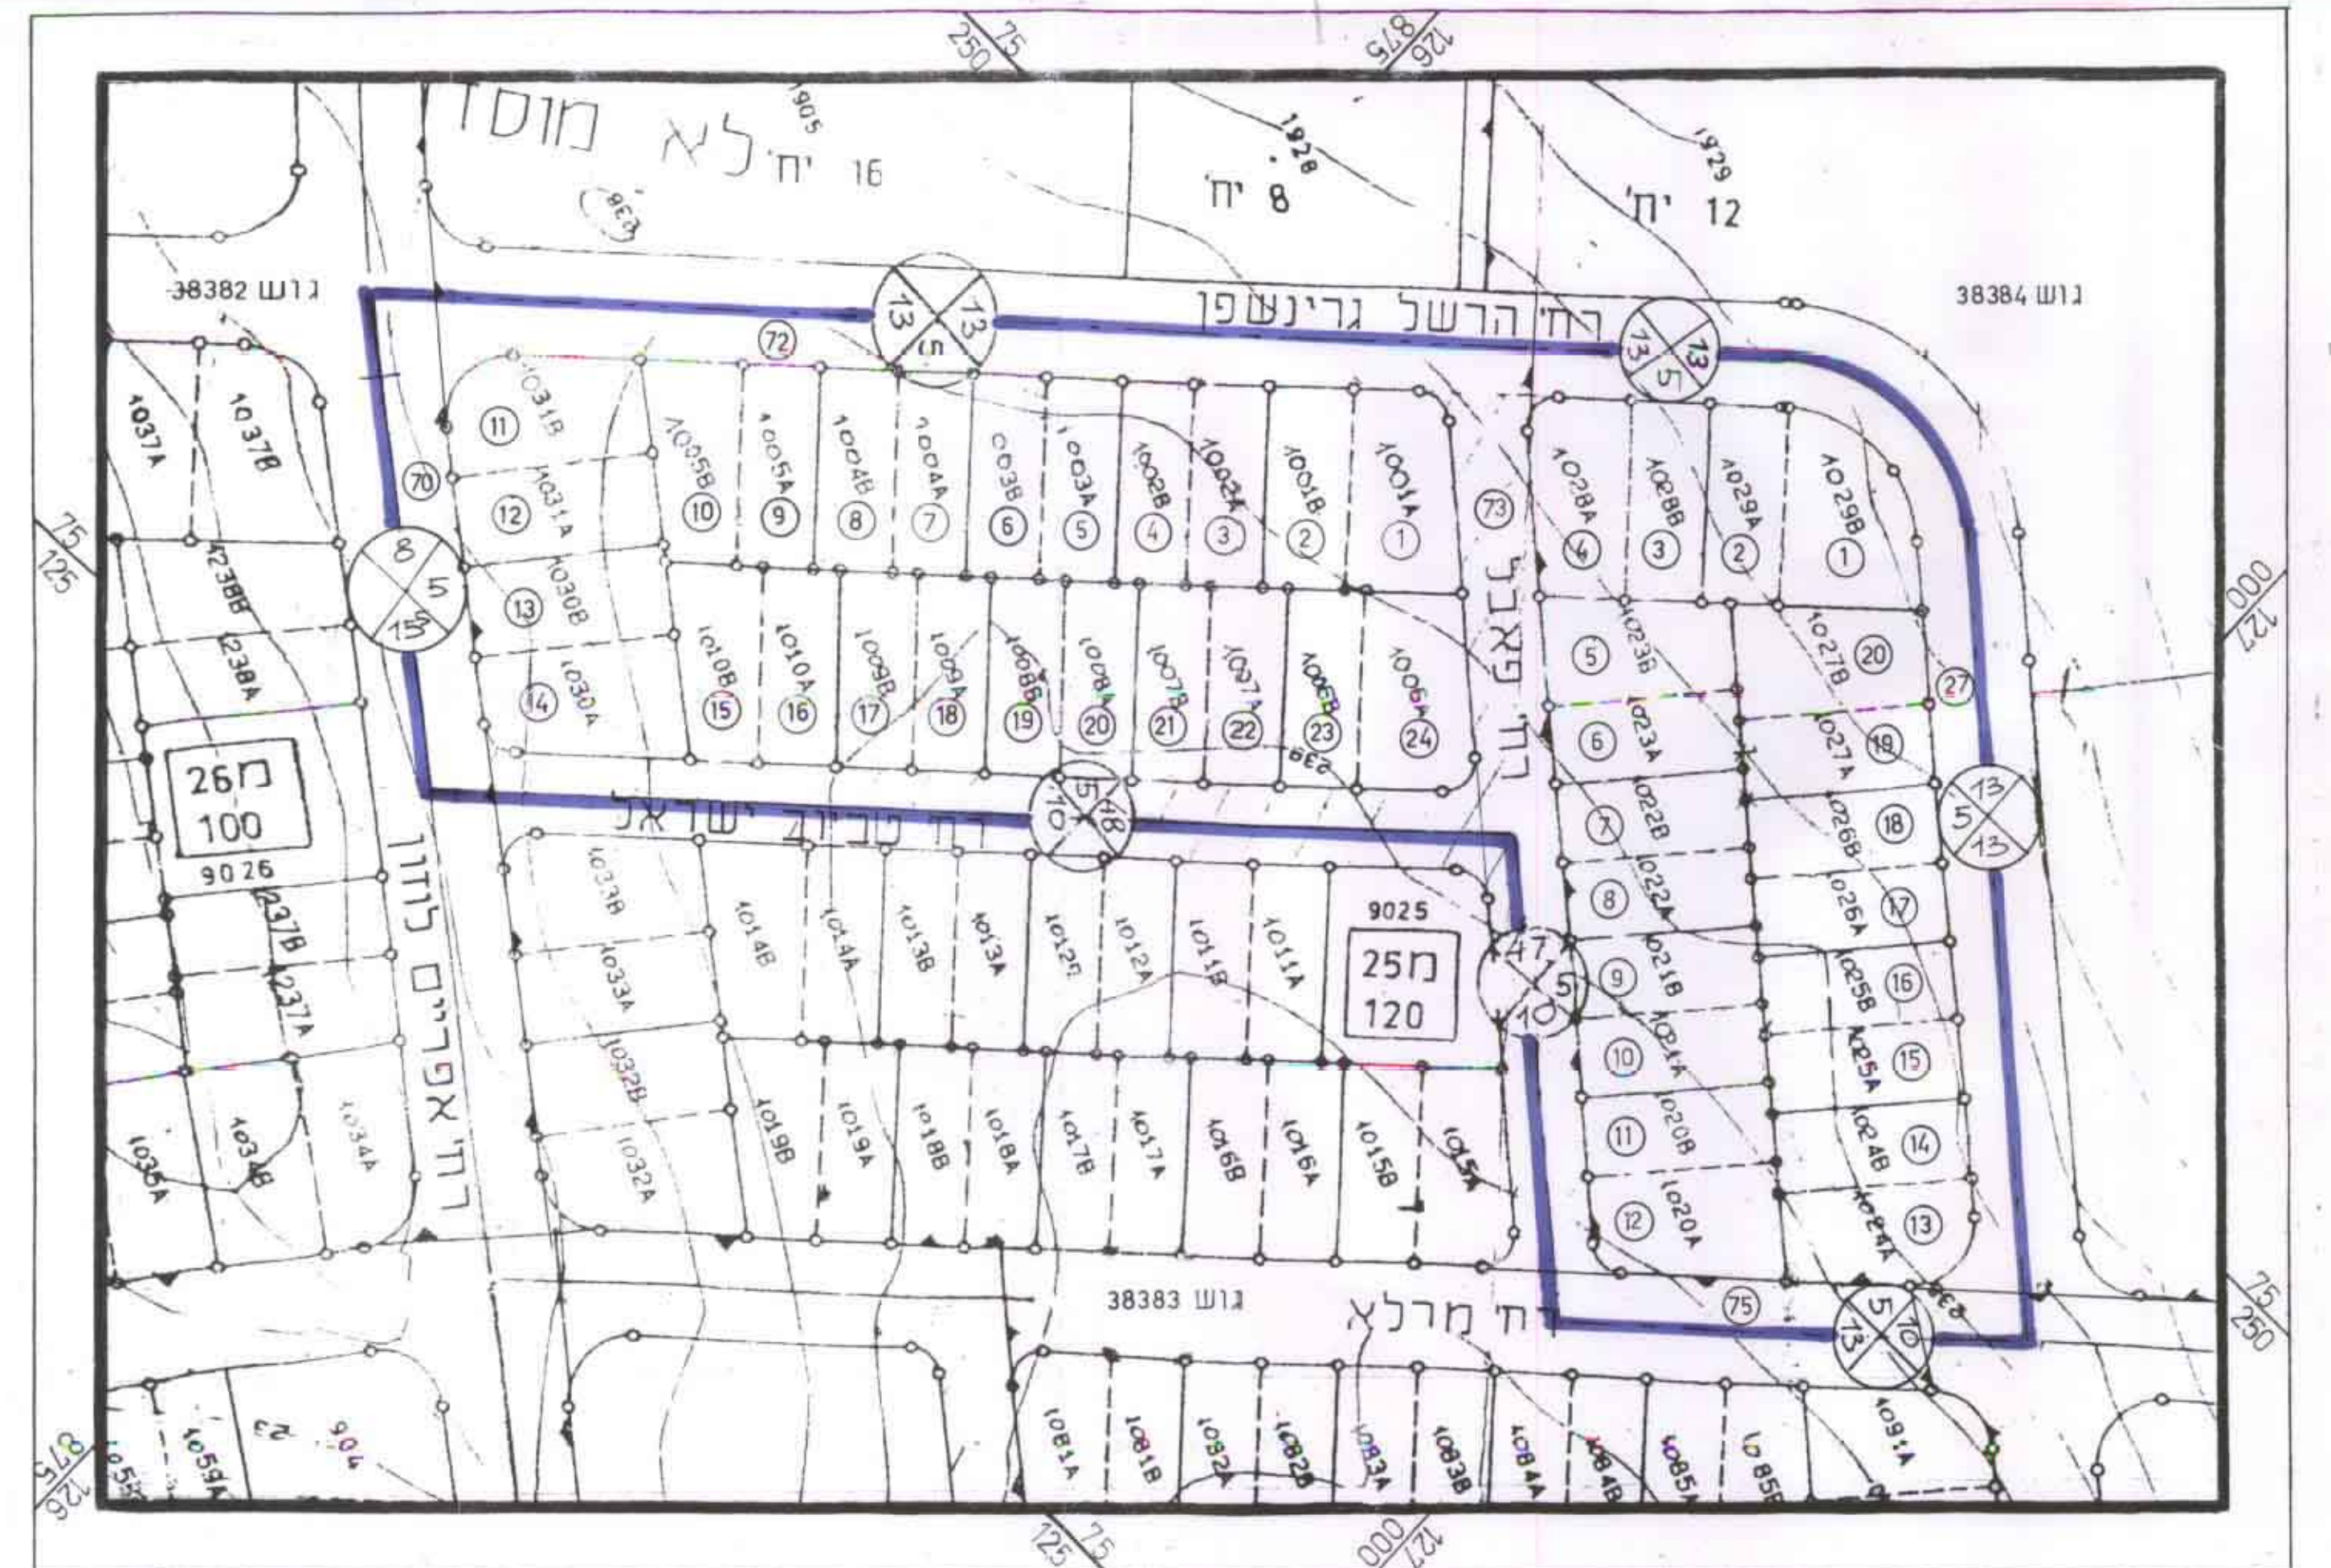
250 75
126 875

16 יח' לא מוסד
1905
838
1928
8 יח'
1929
12 יח'

גוש 38382
גוש 38384
רח' הרשל גרינשפן
13 13 5
13 13 5
72
70
8 5 15

11 1031B
12 1031A
13 1030B
14 1030A
10 1005B
9 1005A
8 1004B
7 1004A
6 1003B
5 1003A
4 1002B
3 1002A
2 1001B
1 1001A
73
15 1010B
16 1010A
17 1009B
18 1009A
19 1008B
20 1008A
21 1007B
22 1007A
23 1006B
24 1006A
839

רח' בצלאל
4 1028A
3 1028B
2 1029A
1 1029B
5 1023B
20 1027B
27
6 1023A
19 1027A
7 1022B
18 1026B
8 1022A
17 1026A
9 1021B
16 1025B
10 1021A
15 1025A
11 1020B
14 1024B
12 1020A
13 1024A
13 5 13

1037A
1037B
1238B
1238A
1237B
1237A
1035A
1034B
1034A
מ 26
100
9026

רח' אפרים לנדו
רח' טביב ישראל
10 5 48
1033B
1033A
1032B
1032A
1014B
1014A
1013B
1013A
1012B
1012A
1011B
1011A
9025
מ 25
120
47 15 5 10
1019B
1019A
1018B
1018A
1017B
1017A
1016B
1016A
1015B
1015A

גוש 38383
רח' מרלא
75
5 13 10
838

1059A
1059B
23
906
1081A
1081B
1082A
1082B
1083A
1083B
1084A
1084B
1085A
1085B
1091A

75 125
000 127
75 250
875 126
125 75
000 127